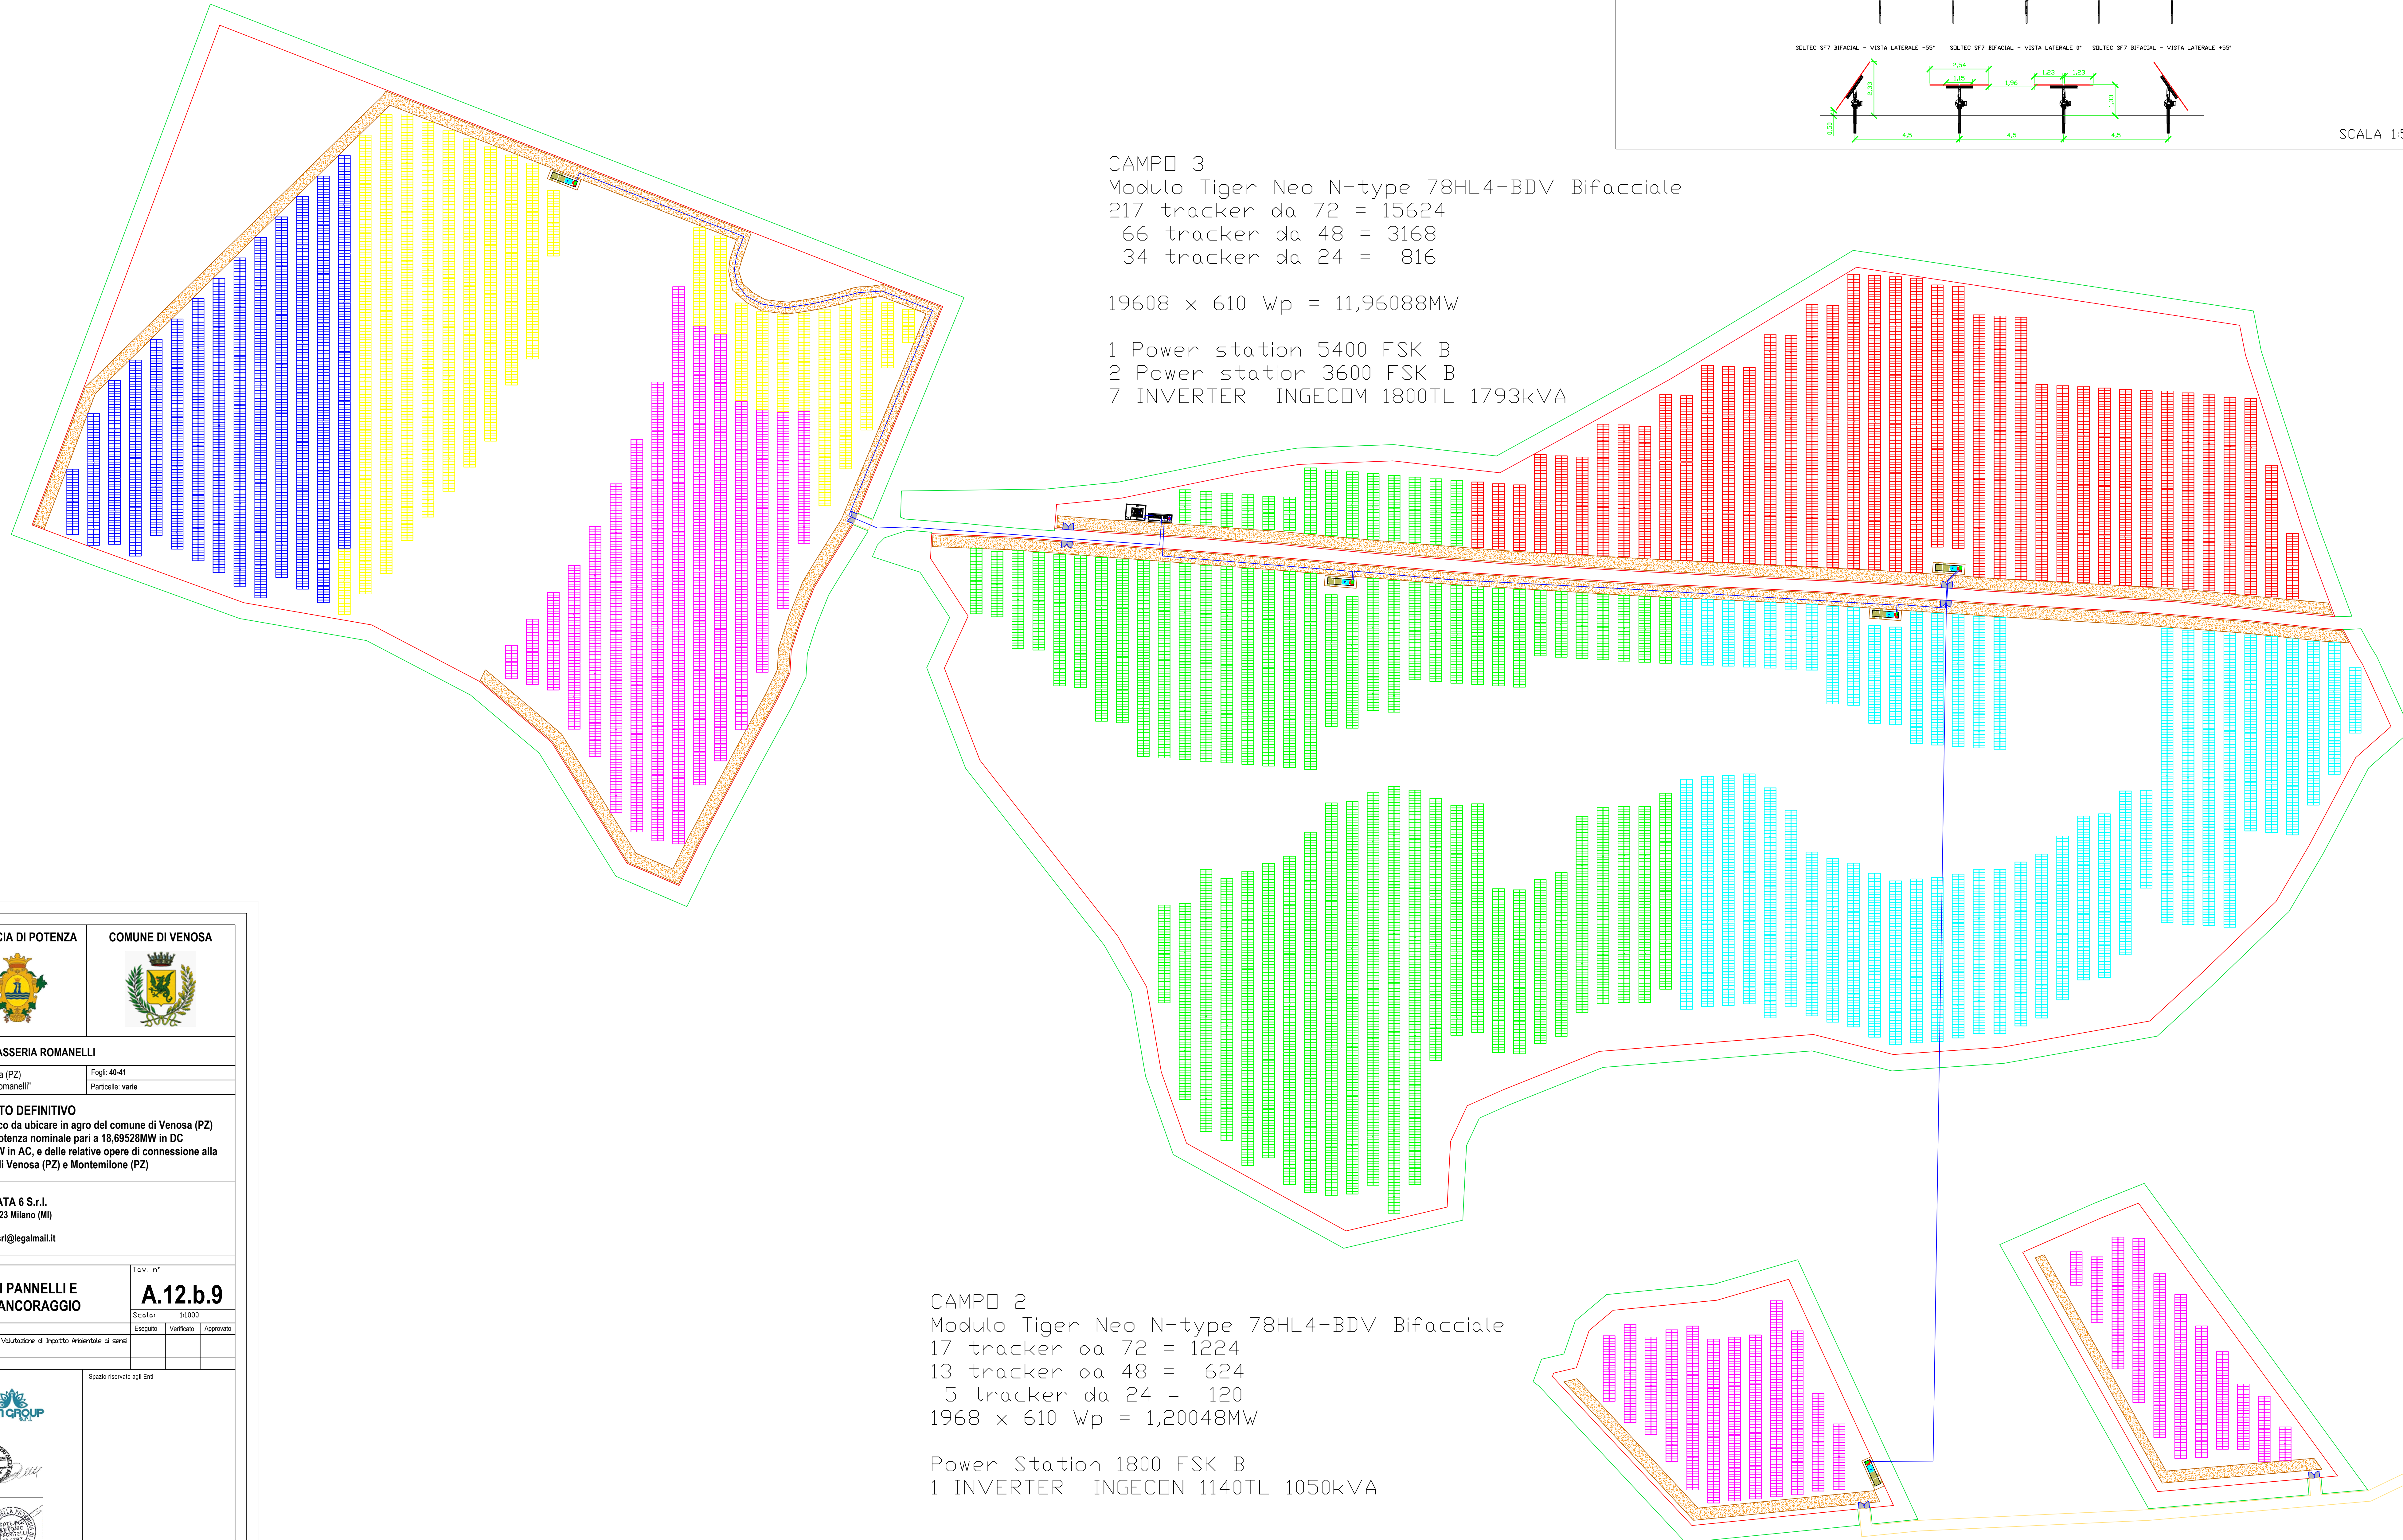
SOLTEC SF7 BIFACIAL - VISTA LATERALE -55° SOLTEC SF7 BIFACIAL - VISTA LATERALE 0° SOLTEC SF7 BIFACIAL - VISTA LATERALE +55°

2,54
1,15
1,96
1,23
1,23
2,33
1,33
0,50
4,5
4,5
4,5

SCALA 1:5

CAMPO 3
Modulo Tiger Neo N-type 78HL4-BDV Bifacciale
217 tracker da 72 = 15624
66 tracker da 48 = 3168
34 tracker da 24 = 816

19608 x 610 Wp = 11,96088MW

1 Power station 5400 FSK B
2 Power station 3600 FSK B
7 INVERTER INGECOM 1800TL 1793kVA

CIA DI POTENZA
COMUNE DI VENOSA

ASSERIA ROMANELLI

a (PZ)
omanelli"
Fogli: 40-41
Particelle: varie

TO DEFINITIVO
co da ubicare in agro del comune di Venosa (PZ)
otenza nominale pari a 18,69528MW in DC
V in AC, e delle relative opere di connessione alla
i Venosa (PZ) e Montemilone (PZ)

ATA 6 S.r.l.
23 Milano (MI)

rl@legalmail.it

I PANNELLI E
ANCORAGGIO

Tav. n°
A.12.b.9
Scala: 1:1000
Eseguito Verificato Approvato

Valutazione di Impatto Ambientale ai sensi

Spazio riservato agli Enti

I GROUP

CAMPO 2
Modulo Tiger Neo N-type 78HL4-BDV Bifacciale
17 tracker da 72 = 1224
13 tracker da 48 = 624
5 tracker da 24 = 120
1968 x 610 Wp = 1,20048MW

Power Station 1800 FSK B
1 INVERTER INGECON 1140TL 1050kVA